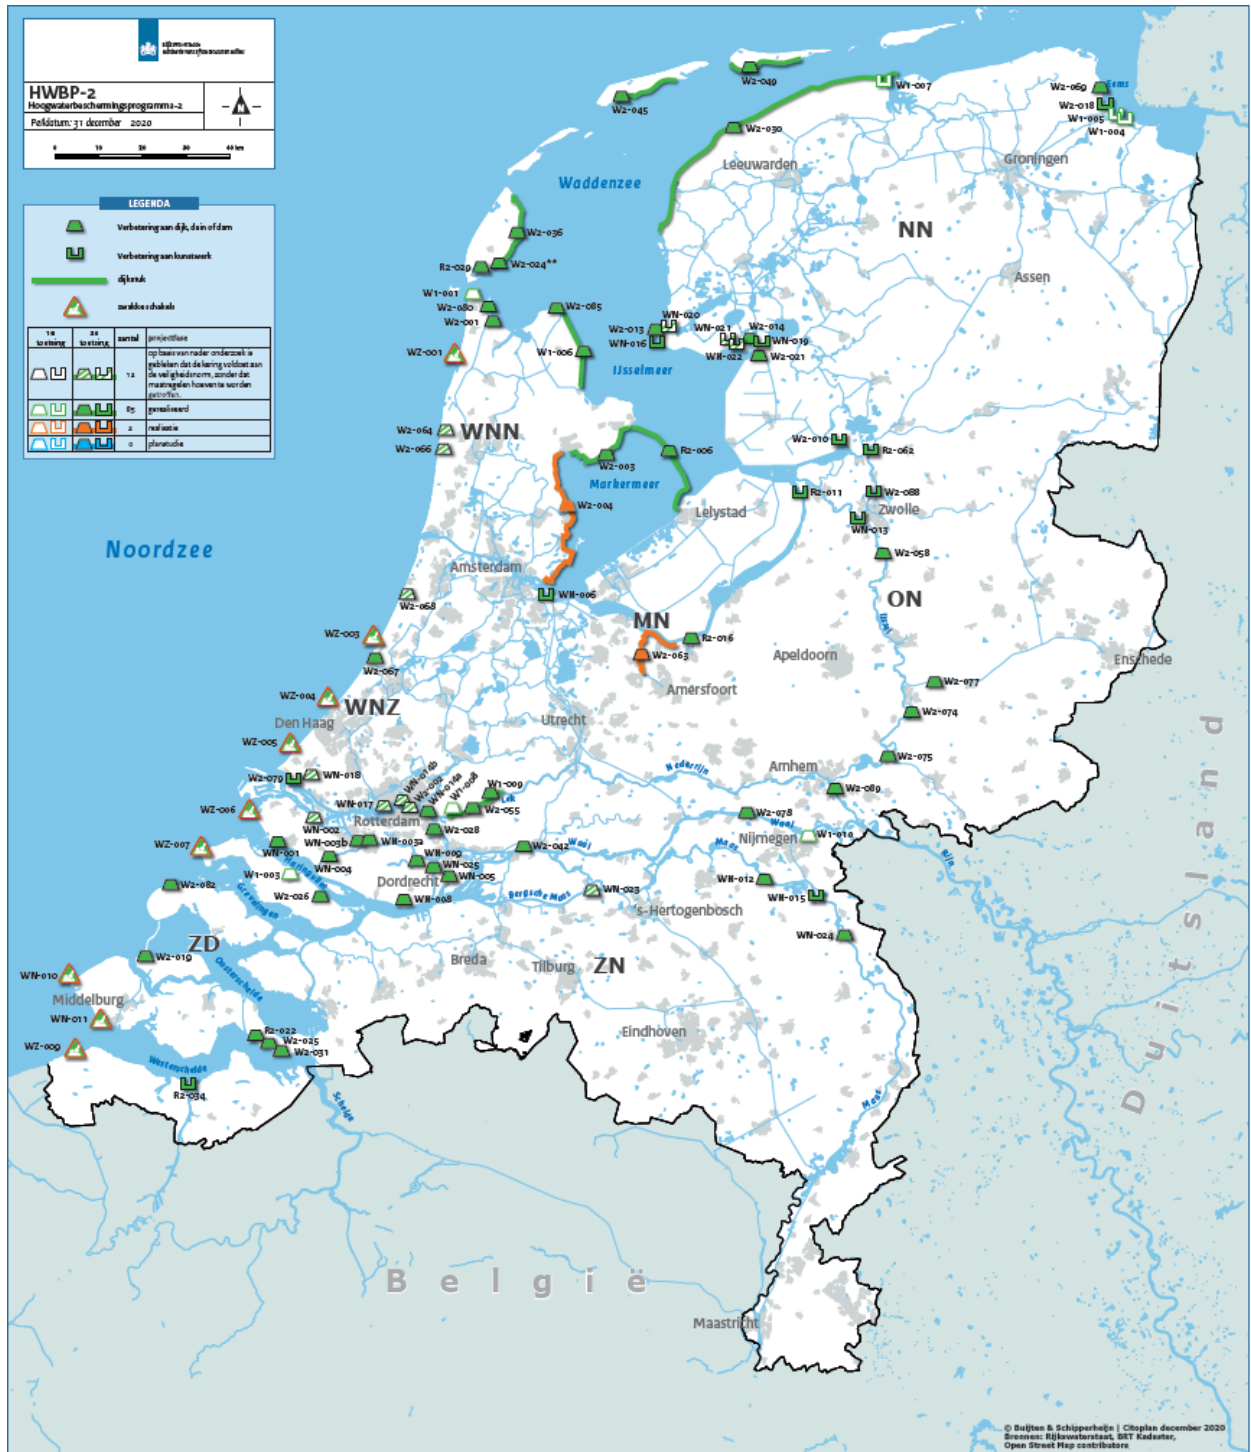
Rijkswaterstaat
Ministerie van Infrastructuur en Waterstaat

HWBP-2
Hoogwaterbeschermingsprogramma-2
Peildatum: 31 december 2020

N

0 10 20 30 40 km

LEGENDA
Verbetering aan dijk, duin of dam
Verbetering aan kunstwerk
dijkvak
zwakke schakel

| 1e toetsing | 2e toetsing | aantal | projectfase |
|---|---|---|---|
| | | 12 | op basis van nader onderzoek is gebleken dat de kering voldoet aan de veiligheidsnorm, zonder dat maatregelen hoeven te worden getroffen. |
| | | 85 | gerealiseerd |
| | | 2 | realisatie |
| | | 0 | planstudie |

Waddenzee
Noordzee
IJsselmeer
Markermeer
Eems
IJssel
Nederrijn
Lek
Waal
Maas
Bergsche Maas
Haringvliet
Grevelingen
Oosterschelde
Westerschelde
Schelde
Rijn

NN
WNN
WNZ
MN
ON
ZD
ZN

Leeuwarden
Groningen
Assen
Lelystad
Zwolle
Amsterdam
Apeldoorn
Amersfoort
Enschede
Den Haag
Utrecht
Arnhem
Rotterdam
Nijmegen
Dordrecht
's-Hertogenbosch
Breda
Tilburg
Eindhoven
Middelburg
Maastricht

België
Duitsland

W2-049
W2-045
W1-007
W2-030
W2-069
W2-018
W1-005
W1-004
W2-036
W2-024**
R2-029
W1-001
W2-080
W2-001
W2-085
W1-006
WZ-001
WN-020
W2-013
WN-016
WN-021
W2-014
WN-019
WN-022
W2-021
W2-064
W2-066
W2-003
R2-006
W2-004
W2-010
R2-062
R2-011
W2-088
WN-013
W2-058
W2-068
WN-006
WZ-003
W2-067
R2-016
W2-063
W2-077
WZ-004
W2-074
WZ-005
W2-075
W2-079
WN-018
WN-014b
WN-014a
WN-012
W1-008
W1-009
W2-055
WZ-006
WN-017
WN-002
WN-003b
WN-003a
W2-028
W2-078
W2-089
W1-010
WZ-007
WN-001
WN-004
WN-009
WN-025
WN-005
W2-042
W1-003
W2-082
W2-026
WN-008
WN-023
WN-012
WN-015
WN-024
W2-019
WN-010
WN-011
WZ-009
R2-022
W2-025
W2-031
R2-034

© Buijten & Schipperheijn | Citoplan december 2020
Bronnen: Rijkswaterstaat, BRT Kadaster, Open Street Map contributors